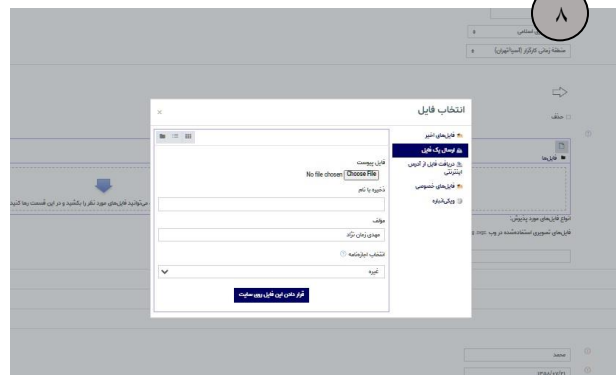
۸

منطقهٔ زمانی کارگزار (آسیا/تهران)

حذف

فایل‌ها

انتخاب فایل

×

فایل‌های اخیر

ارسال یک فایل

دریافت فایل از آدرس اینترنتی

فایل‌های خصوصی

ویکی‌انباره

فایل پیوست

Choose File No file chosen

ذخیره با نام

مولف

مهدی زمان نژاد

انتخاب اجازه‌نامه

غیره

قرار دادن این فایل روی سایت

می‌توانید فایل‌های مورد نظر را بکشید و در این قسمت رها کنید

انواع فایل‌های مورد پذیرش:

فایل‌های تصویری استفاده‌شده در وب